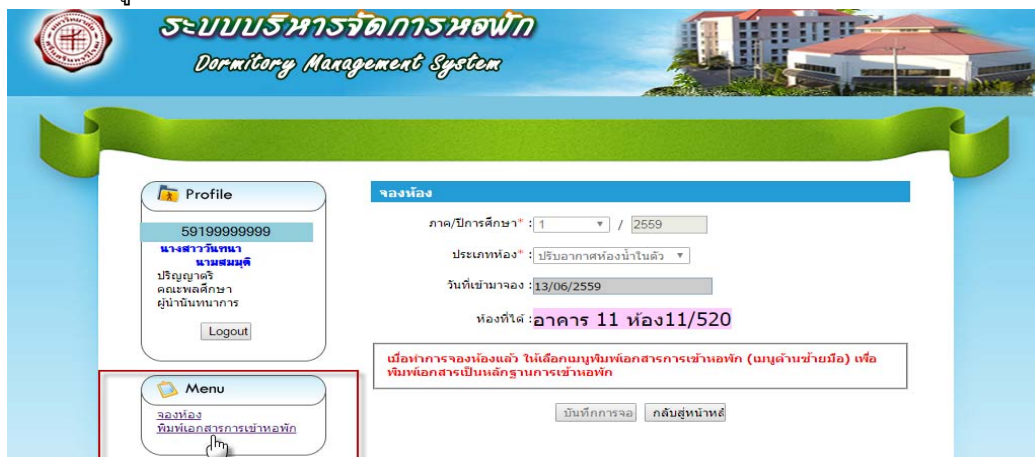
ระบบบริหารจัดการหอพัก
Dormitory Management System

Profile
59199999999
นางสาววันทนา นามสมมุติ
ปริญญาตรี
คณะพลศึกษา
ผู้นำนันทนาการ
Logout

Menu
จองห้อง
พิมพ์เอกสารการเข้าหอพัก

จองห้อง
ภาค/ปีการศึกษา* : 1 / 2559
ประเภทห้อง* : ปรับอากาศห้องน้ำในตัว
วันที่เข้ามาจอง : 13/06/2559
ห้องที่ได้ : อาคาร 11 ห้อง11/520

เมื่อทำการจองห้องแล้ว ให้เลือกเมนูพิมพ์เอกสารการเข้าหอพัก (เมนูด้านซ้ายมือ) เพื่อพิมพ์เอกสารเป็นหลักฐานการเข้าหอพัก

บันทึกการจอง กลับสู่หน้าหลั